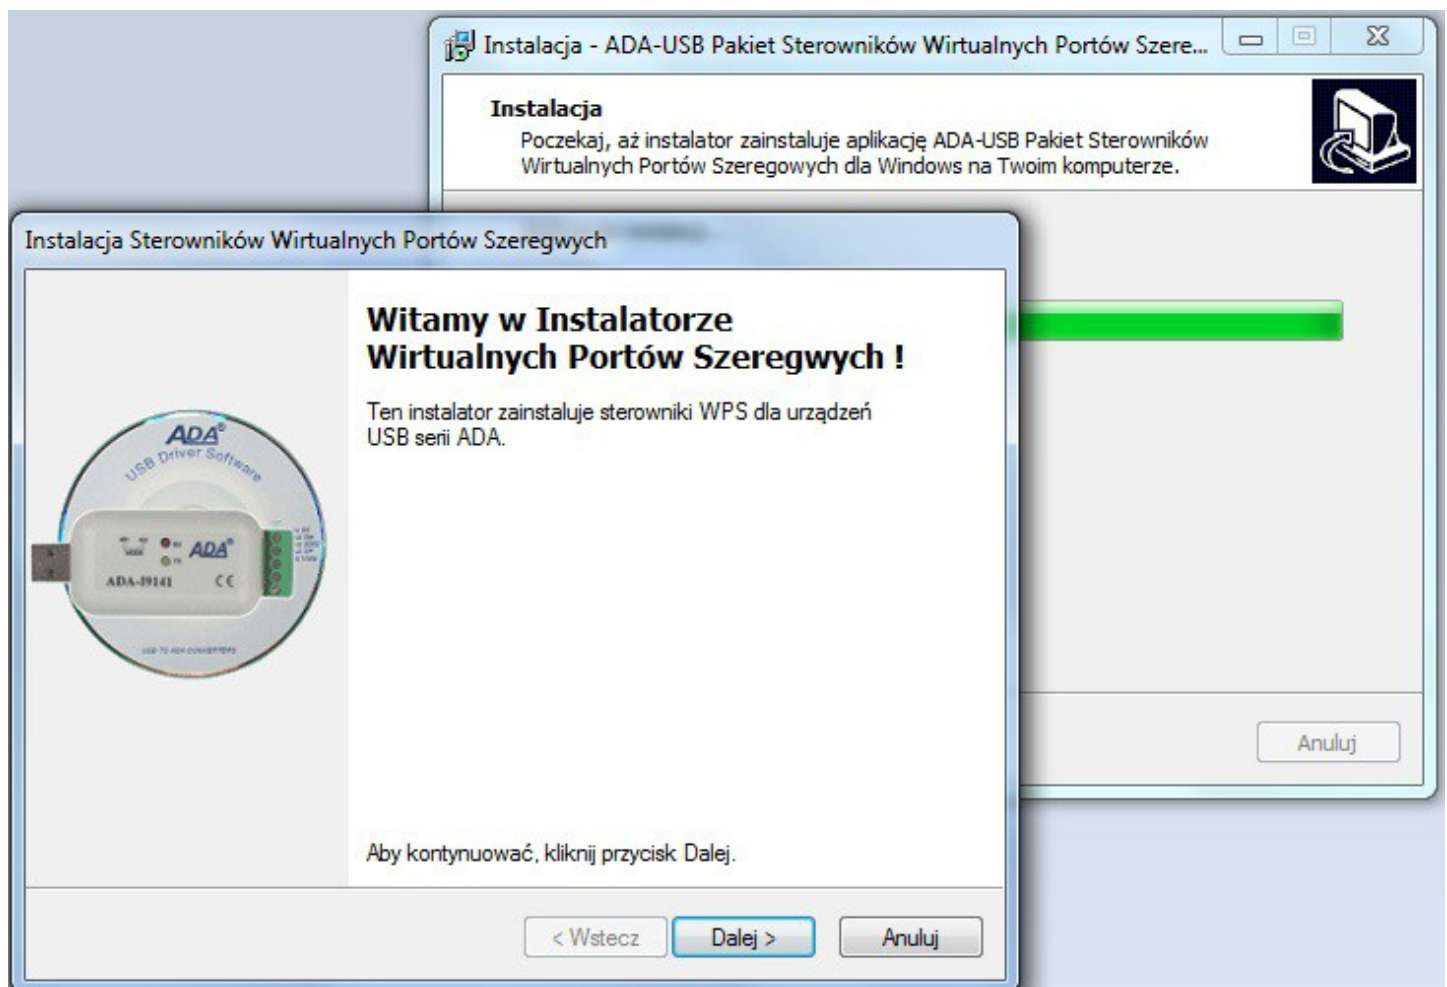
Instalacja - ADA-USB Pakiet Sterowników Wirtualnych Portów Szere...

Instalacja
Poczekaj, aż instalator zainstaluje aplikację ADA-USB Pakiet Sterowników Wirtualnych Portów Szeregowych dla Windows na Twoim komputerze.

Anuluj

Instalacja Sterowników Wirtualnych Portów Szeregwych

ADA
USB Driver Software
ADA
ADA-I9141
CE

Witamy w Instalatorze Wirtualnych Portów Szeregwych !

Ten instalator zainstaluje sterowniki WPS dla urządzeń USB serii ADA.

Aby kontynuować, kliknij przycisk Dalej.

< Wstecz
Dalej >
Anuluj